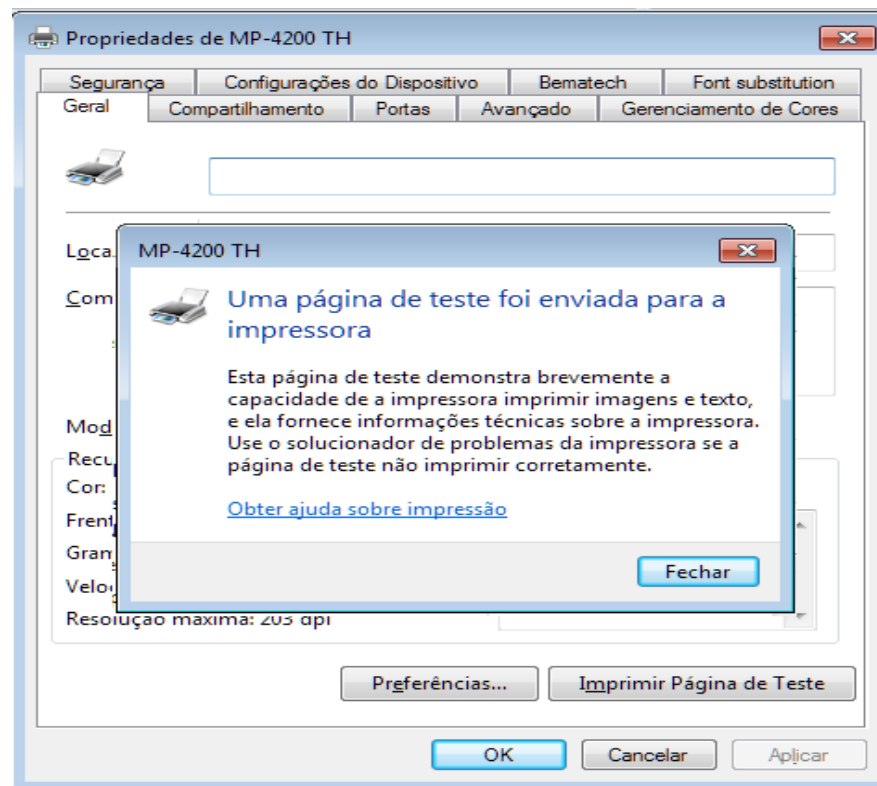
Propriedades de MP-4200 TH

Segurança | Configurações do Dispositivo | Bematech | Font substitution
Geral | Compartilhamento | Portas | Avançado | Gerenciamento de Cores

Loca

Com

Mod
Recu
Cor:
Frent
Gran
Velo
Resolução máxima: 203 dpi

MP-4200 TH

Uma página de teste foi enviada para a impressora

Esta página de teste demonstra brevemente a capacidade de a impressora imprimir imagens e texto, e ela fornece informações técnicas sobre a impressora. Use o solucionador de problemas da impressora se a página de teste não imprimir corretamente.

Obter ajuda sobre impressão

Fechar

Preferências...
Imprimir Página de Teste

OK
Cancelar
Aplicar